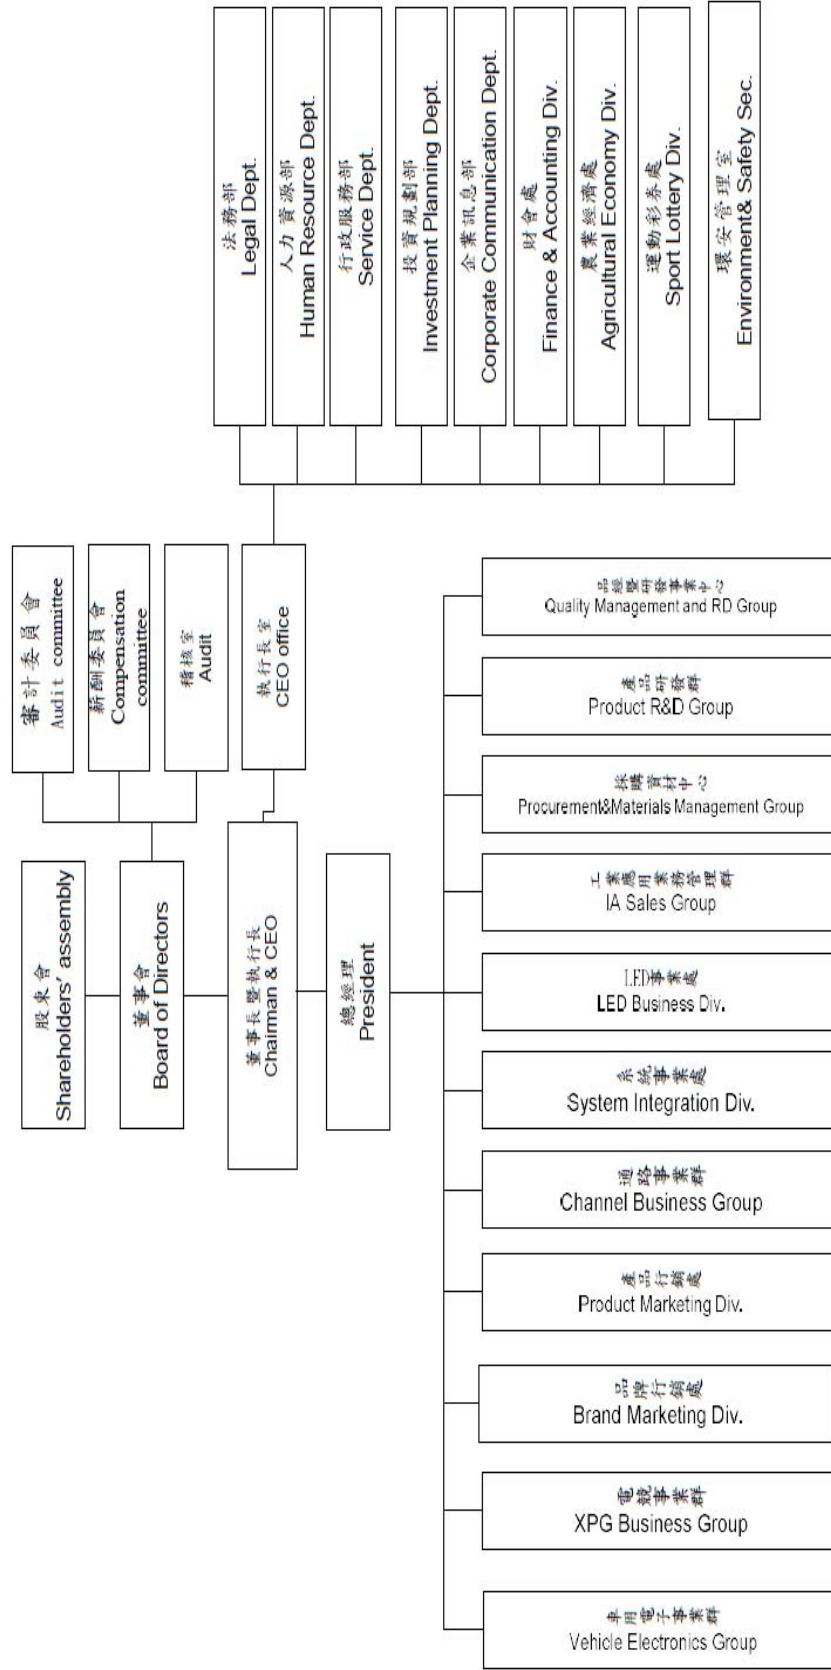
股東會
Shareholders' assembly

董事會
Board of Directors

審計委員會
Audit committee

薪酬委員會
Compensation committee

稽核室
Audit

董事長暨執行長
Chairman & CEO

執行長室
CEO office

法務部
Legal Dept.

人力資源部
Human Resource Dept.

行政服務部
Service Dept.

投資規劃部
Investment Planning Dept.

企業訊息部
Corporate Communication Dept.

財會處
Finance & Accounting Div.

農業經濟處
Agricultural Economy Div.

運動彩券處
Sport Lottery Div.

環安管理室
Environment& Safety Sec.

總經理
President

品質暨研發事業中心
Quality Management and RD Group

產品研發群
Product R&D Group

採購資材中心
Procurement&Materials Management Group

工業應用業務管理群
IA Sales Group

LED事業處
LED Business Div.

系統事業處
System Integration Div.

通路事業群
Channel Business Group

產品行銷處
Product Marketing Div.

品牌行銷處
Brand Marketing Div.

電競事業群
XPG Business Group

車用電子事業群
Vehicle Electronics Group